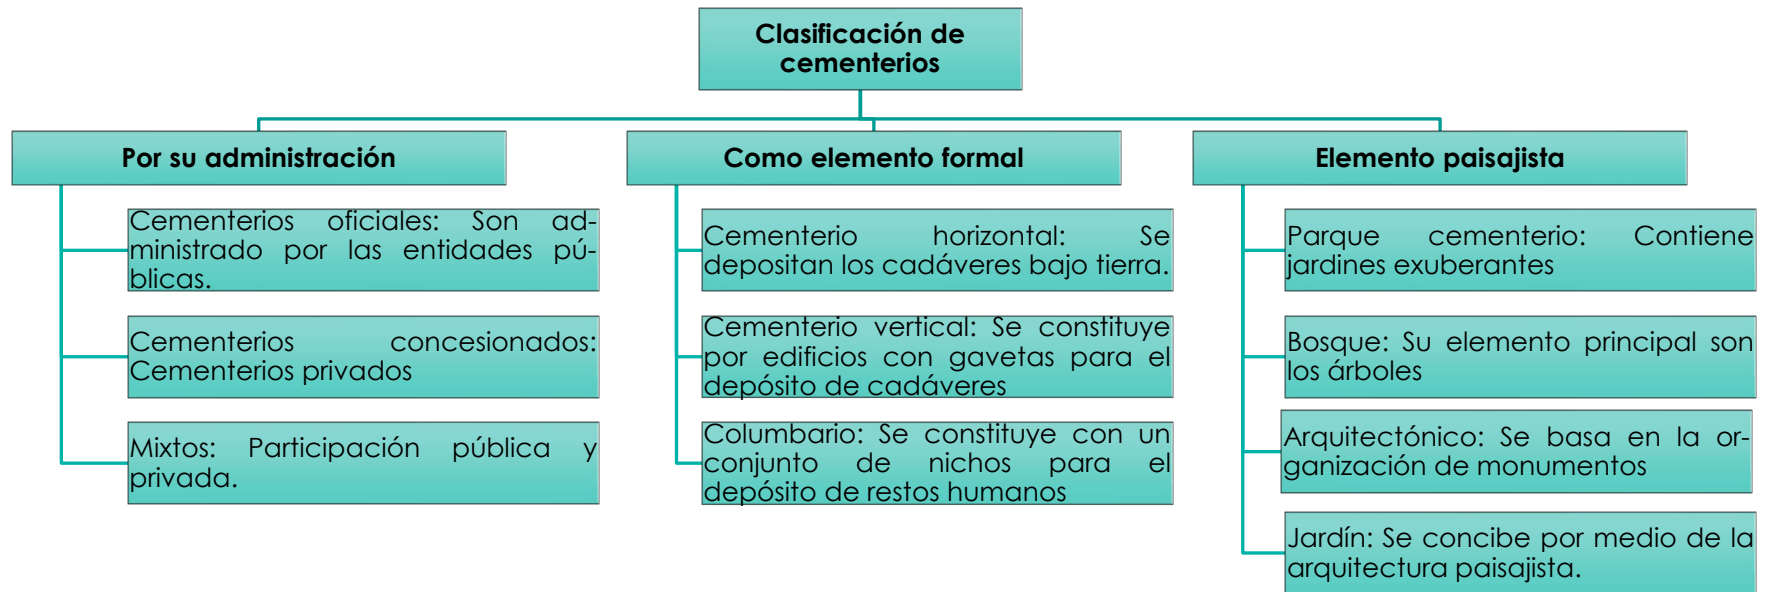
Clasificación de cementerios

Por su administración

Cementerios oficiales: Son administrado por las entidades públicas.

Cementerios concesionados: Cementerios privados

Mixtos: Participación pública y privada.

Como elemento formal

Cementerio horizontal: Se depositan los cadáveres bajo tierra.

Cementerio vertical: Se constituye por edificios con gavetas para el depósito de cadáveres

Columbario: Se constituye con un conjunto de nichos para el depósito de restos humanos

Elemento paisajista

Parque cementerio: Contiene jardines exuberantes

Bosque: Su elemento principal son los árboles

Arquitectónico: Se basa en la organización de monumentos

Jardín: Se concibe por medio de la arquitectura paisajista.